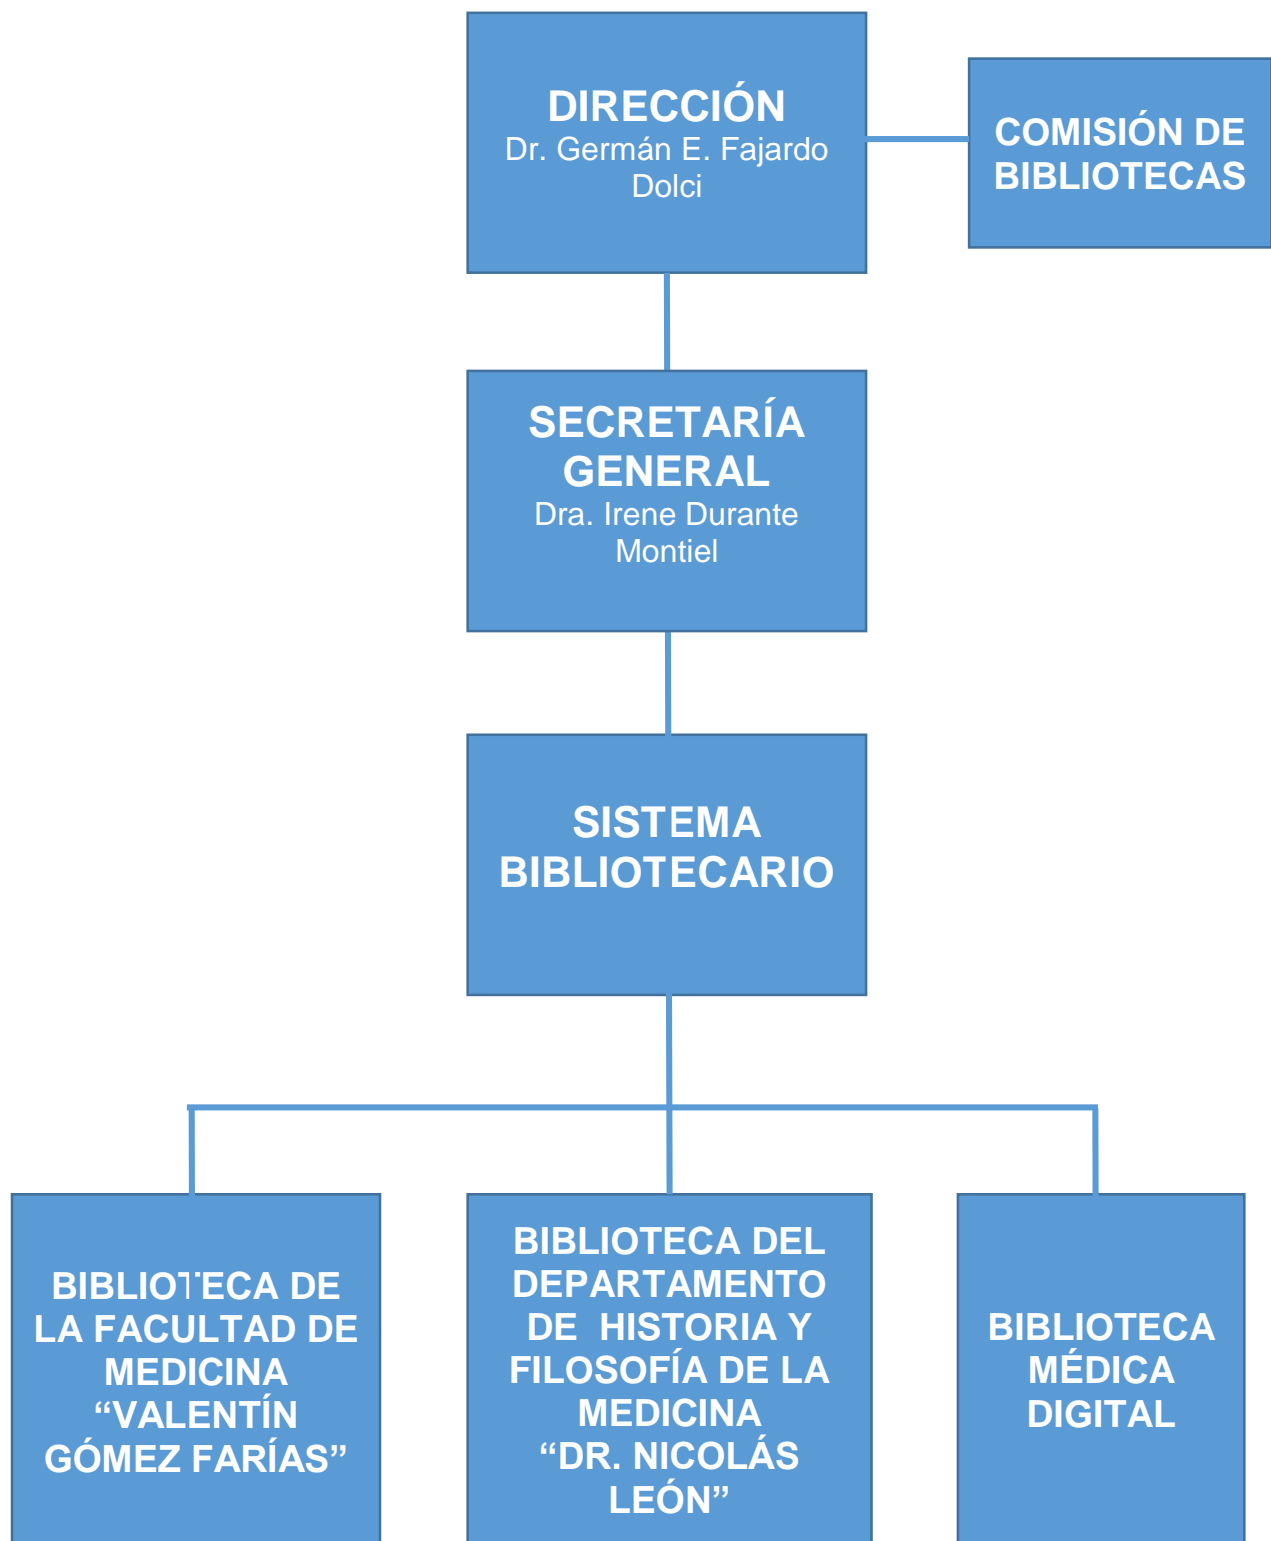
DIRECCIÓN
Dr. Germán E. Fajardo Dolci

COMISIÓN DE BIBLIOTECAS

SECRETARÍA GENERAL
Dra. Irene Durante Montiel

SISTEMA BIBLIOTECARIO

BIBLIOTECA DE LA FACULTAD DE MEDICINA “VALENTÍN GÓMEZ FARÍAS”

BIBLIOTECA DEL DEPARTAMENTO DE HISTORIA Y FILOSOFÍA DE LA MEDICINA “DR. NICOLÁS LEÓN”

BIBLIOTECA MÉDICA DIGITAL